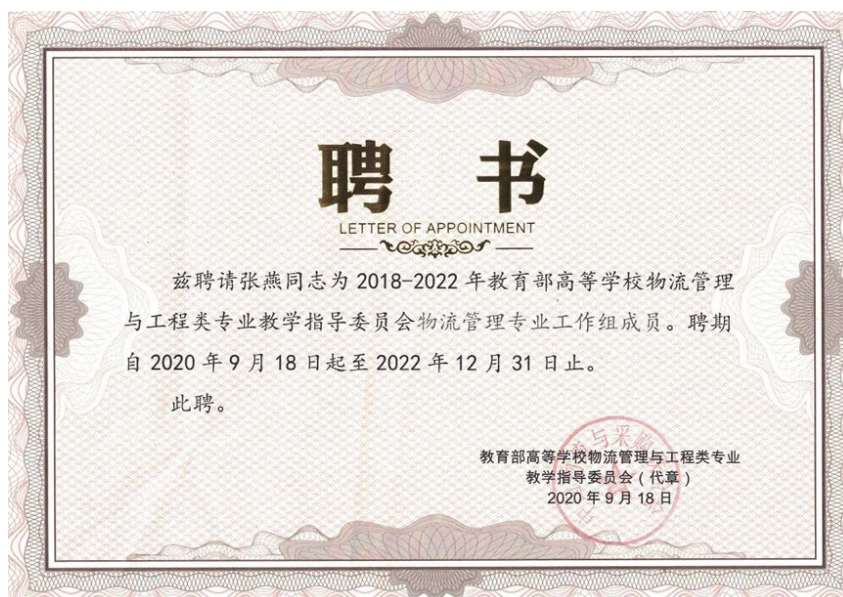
聘书

LETTER OF APPOINTMENT

兹聘请张燕同志为 2018-2022 年教育部高等学校物流管理与工程类专业教学指导委员会物流管理专业工作组成员。聘期自 2020 年 9 月 18 日起至 2022 年 12 月 31 日止。

此聘。

教育部高等学校物流管理与工程类专业
教学指导委员会（代章）
2020 年 9 月 18 日

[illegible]与采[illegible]